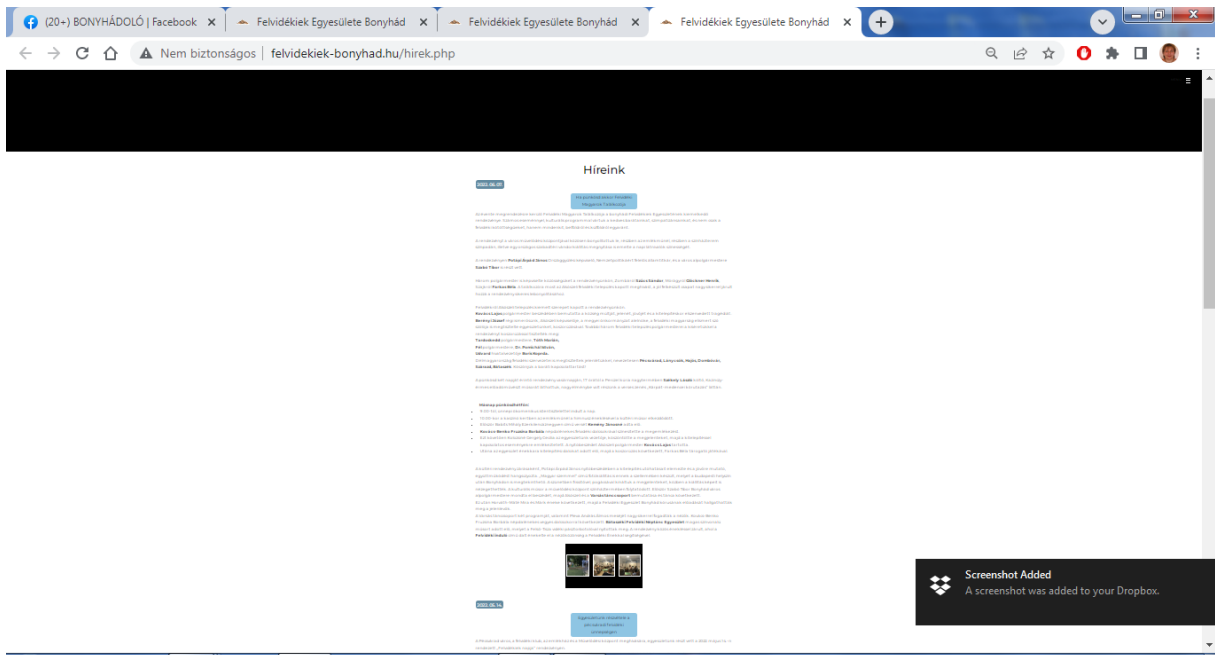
(20+) BONYHÁDOLÓ | Facebook
Felvidékiek Egyesülete Bonyhád
Felvidékiek Egyesülete Bonyhád
Felvidékiek Egyesülete Bonyhád

Nem biztonságos | felvidekiek-bonyhad.hu/hirek.php

Híreink

2022.06.09

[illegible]

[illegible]

2022.05.14

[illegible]

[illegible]

Screenshot Added
A screenshot was added to your Dropbox.